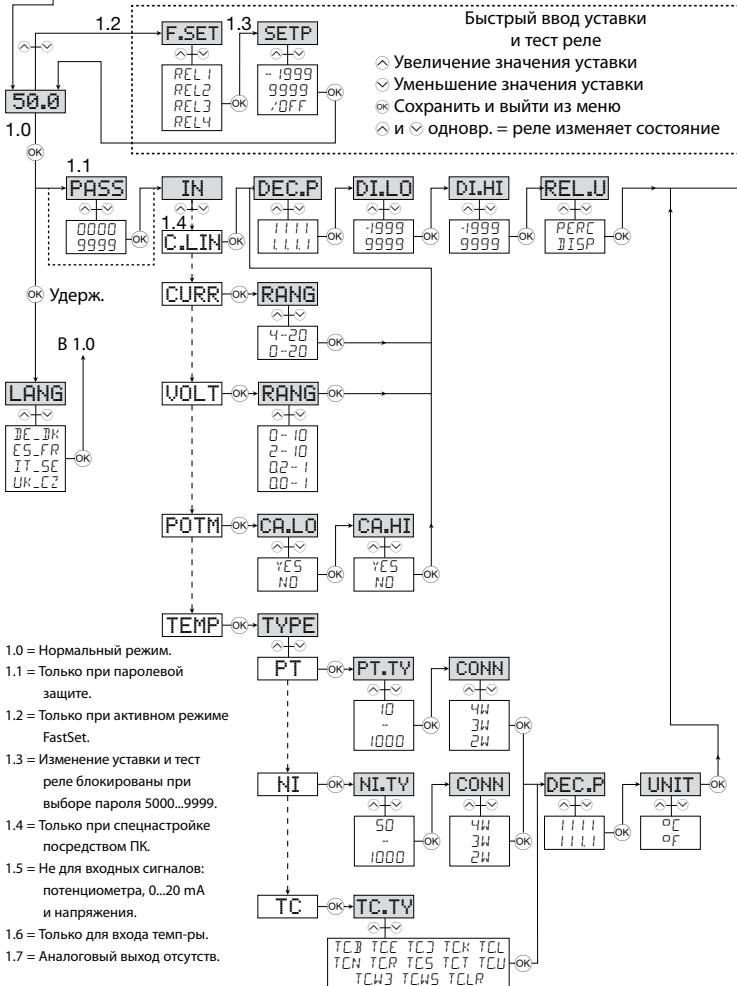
1.2 F.SET REL1 REL2 REL3 REL4
1.3 SETP -1999 9999 /OFF
OK OK

Быстрый ввод уставки и тест реле
Увеличение значения уставки
Уменьшение значения уставки
OK Сохранить и выйти из меню
и одновр. = реле изменяет состояние

50.0
1.0
OK

1.1
PASS 0000 9999
IN
1.4
C.LIN OK
DEC.P 1111 111.1 OK
DI.LO -1999 9999 OK
DI.HI -1999 9999 OK
REL.U PERC DISP OK

OK Удерж.

В 1.0

LANG DE_DK ES_FR IT_SE UK_CZ OK

CURR OK RANG 4-20 0-20 OK

VOLT OK RANG 0-10 2-10 0.2-1 0.0-1

POTM OK CA.LO YES NO
CA.HI YES NO OK

TEMP OK TYPE

PT OK PT.TY 10 -- 1000 OK
CONN 4W 3W 2W OK

NI OK NI.TY 50 -- 1000 OK
CONN 4W 3W 2W OK
DEC.P 1111 111.1 OK
UNIT °C °F OK

TC OK TC.TY
TCB TCE TCJ TCK TCL TCN TCR TCS TCT TCU TCW3 TCW5 TCLR OK

1.0 = Нормальный режим.
1.1 = Только при паролевой защите.
1.2 = Только при активном режиме FastSet.
1.3 = Изменение уставки и тест реле блокированы при выборе пароля 5000...9999.
1.4 = Только при спецнастройке посредством ПК.
1.5 = Не для входных сигналов: потенциометра, 0...20 mA и напряжения.
1.6 = Только для входа темп-ры.
1.7 = Аналоговый выход отсутств.